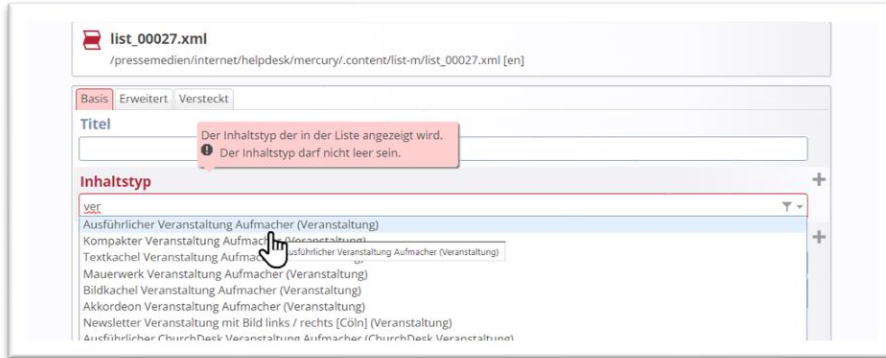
list_00027.xml
/pressemedien/internet/helpdesk/mercury/.content/list-m/list_00027.xml [en]

Basis Erweitert Versteckt

Titel

Der Inhaltstyp der in der Liste angezeigt wird.
Der Inhaltstyp darf nicht leer sein.

Inhaltstyp

ver

Ausführlicher Veranstaltung Aufmacher (Veranstaltung)
Kompakter Veranstaltung Aufmacher (Veranstaltung)
Textkachel Veranstaltung Aufma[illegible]
Ausführlicher Veranstaltung Aufmacher (Veranstaltung)
Mauerwerk Veranstaltung Aufmacher (Veranstaltung)
Bildkachel Veranstaltung Aufmacher (Veranstaltung)
Akkordeon Veranstaltung Aufmacher (Veranstaltung)
Newsletter Veranstaltung mit Bild links / rechts [Cöln] (Veranstaltung)
Ausführlicher ChurchDesk Veranstaltung Aufmacher (ChurchDesk Veranstaltung)